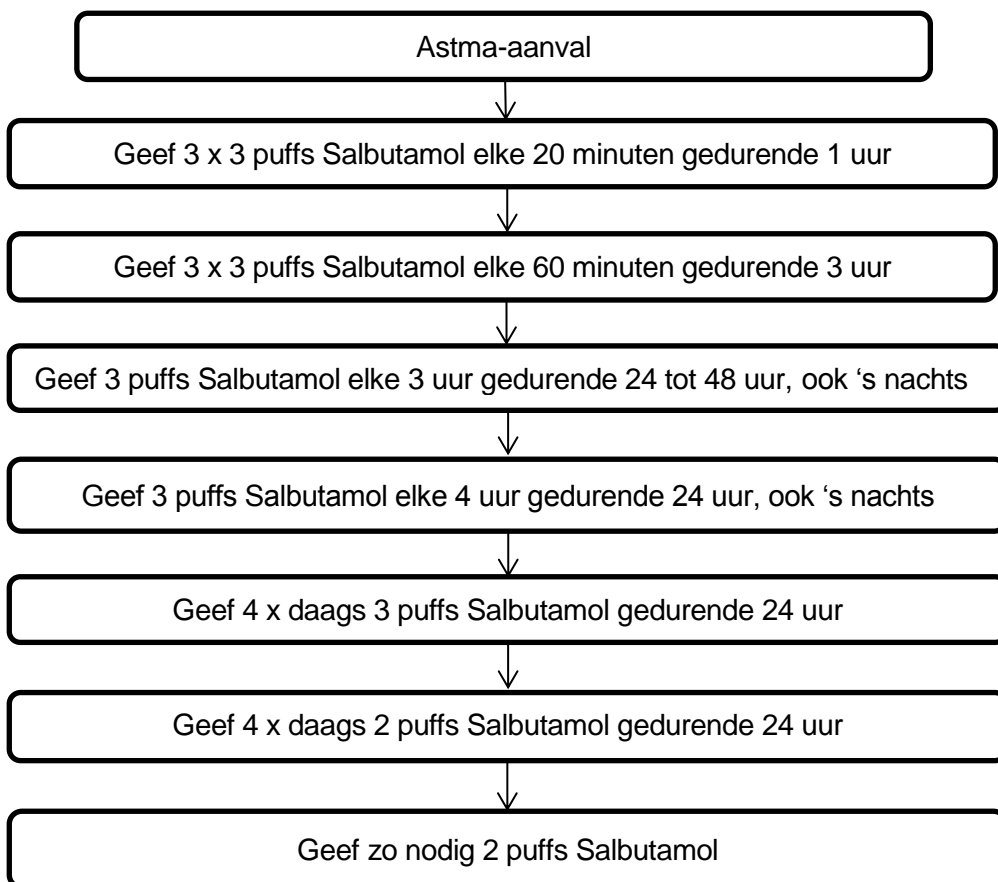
Astma-aanval

Geef 3 x 3 puffs Salbutamol elke 20 minuten gedurende 1 uur

Geef 3 x 3 puffs Salbutamol elke 60 minuten gedurende 3 uur

Geef 3 puffs Salbutamol elke 3 uur gedurende 24 tot 48 uur, ook ‘s nachts

Geef 3 puffs Salbutamol elke 4 uur gedurende 24 uur, ook ‘s nachts

Geef 4 x daags 3 puffs Salbutamol gedurende 24 uur

Geef 4 x daags 2 puffs Salbutamol gedurende 24 uur

Geef zo nodig 2 puffs Salbutamol